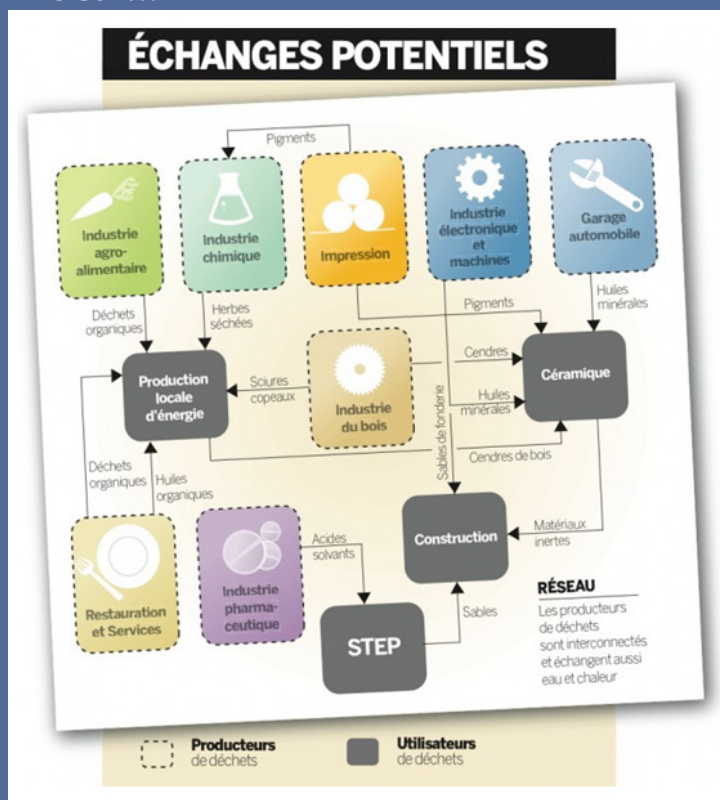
ÉCHANGES POTENTIELS

Pigments

Industrie agro-alimentaire

Industrie chimique

Impression

Industrie électronique et machines

Garage automobile

Déchets organiques

Herbes séchées

Pigments

Huiles minérales

Production locale d'énergie

Sciures copeaux

Industrie du bois

Cendres

Céramique

Huiles minérales

Sables de fonderie

Cendres de bois

Déchets organiques

Huiles organiques

Construction

Matériaux inertes

Acides solvants

Restauration et Services

Industrie pharma-ceutique

STEP

Sables

RÉSEAU
Les producteurs de déchets sont interconnectés et échangent aussi eau et chaleur

Producteurs de déchets

Utilisateurs de déchets